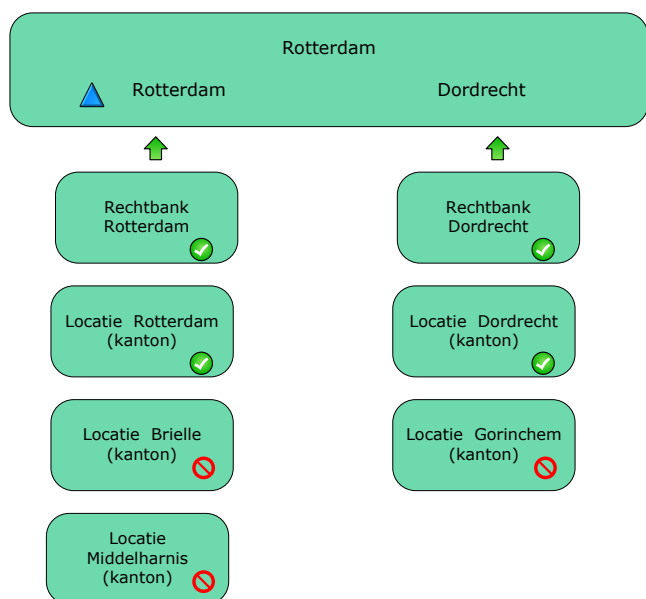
Rotterdam

Rotterdam

Dordrecht

Rechtbank Rotterdam

Locatie Rotterdam (kanton)

Locatie Brielle (kanton)

Locatie Middelharnis (kanton)

Rechtbank Dordrecht

Locatie Dordrecht (kanton)

Locatie Gorinchem (kanton)